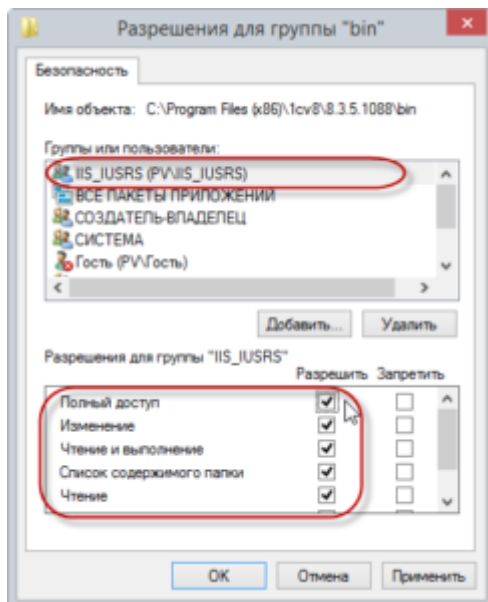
Разрешения для группы "bin"

Безопасность

Имя объекта: C:\Program Files (x86)\1cv8\8.3.5.1088\bin

Группы или пользователи:

IIS_IUSRS (PV\IIS_IUSRS)
ВСЕ ПАКЕТЫ ПРИЛОЖЕНИЙ
СОЗДАТЕЛЬ-ВЛАДЕЛЕЦ
СИСТЕМА
Гость (PV\Гость)

Добавить... Удалить

Разрешения для группы "IIS_IUSRS"

| | Разрешить | Запретить |
|---|---|---|
| Полный доступ | ✓ | |
| Изменение | ✓ | |
| Чтение и выполнение | ✓ | |
| Список содержимого папки | ✓ | |
| Чтение | ✓ | |

OK Отмена Применить